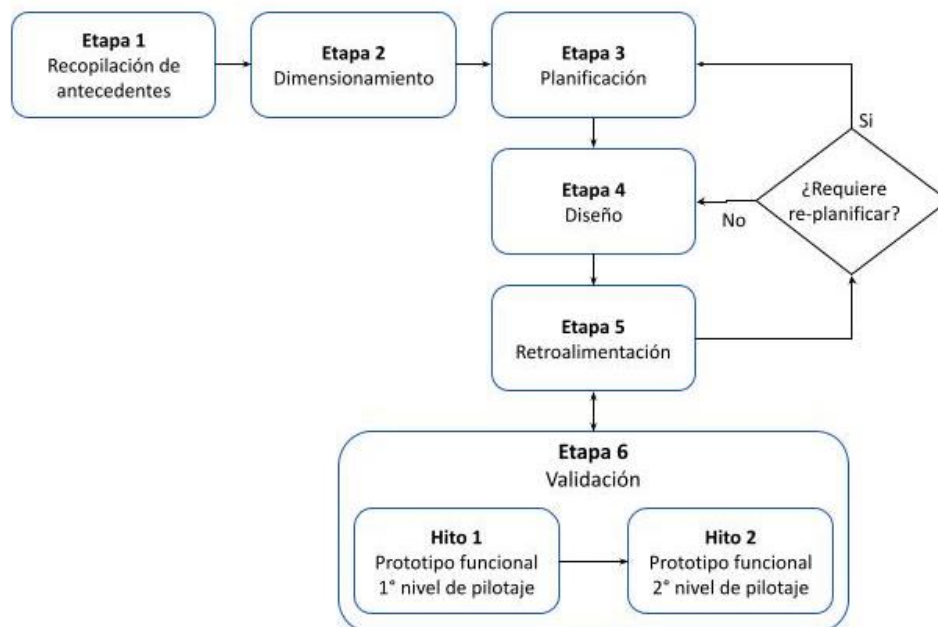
**Etapa 1**
Recopilación de antecedentes

**Etapa 2**
Dimensionamiento

**Etapa 3**
Planificación

Si

¿Requiere re-planificar?

No

**Etapa 4**
Diseño

**Etapa 5**
Retroalimentación

**Etapa 6**
Validación

**Hito 1**
Prototipo funcional
1° nivel de pilotaje

**Hito 2**
Prototipo funcional
2° nivel de pilotaje